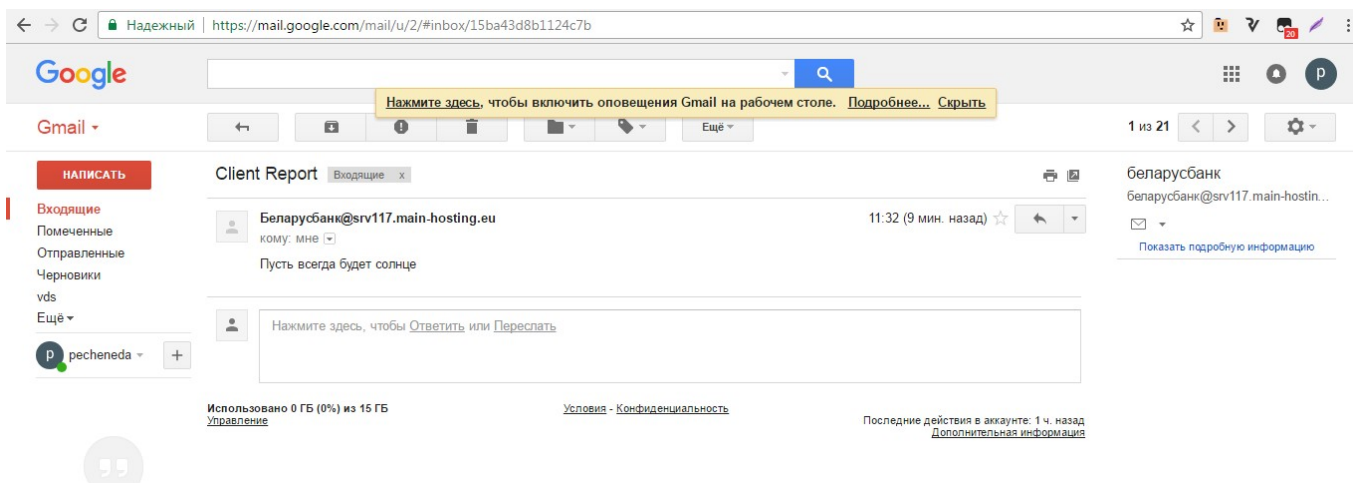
Надежный https://mail.google.com/mail/u/2/#inbox/15ba43d8b1124c7b

20

Google

p

Нажмите здесь, чтобы включить оповещения Gmail на рабочем столе. Подробнее... Скрыть

Gmail

Ещё

1 из 21

НАПИСАТЬ

Входящие
Помеченные
Отправленные
Черновики
vds
Ещё

p pecheneda

Client Report Входящие x

Беларусбанк@srv117.main-hosting.eu
кому: мне

11:32 (9 мин. назад)

Пусть всегда будет солнце

Нажмите здесь, чтобы Ответить или Переслать

Использовано 0 ГБ (0%) из 15 ГБ
Управление

Условия - Конфиденциальность

Последние действия в аккаунте: 1 ч. назад
Дополнительная информация

беларусбанк
беларусбанк@srv117.main-hostin...

Показать подробную информацию